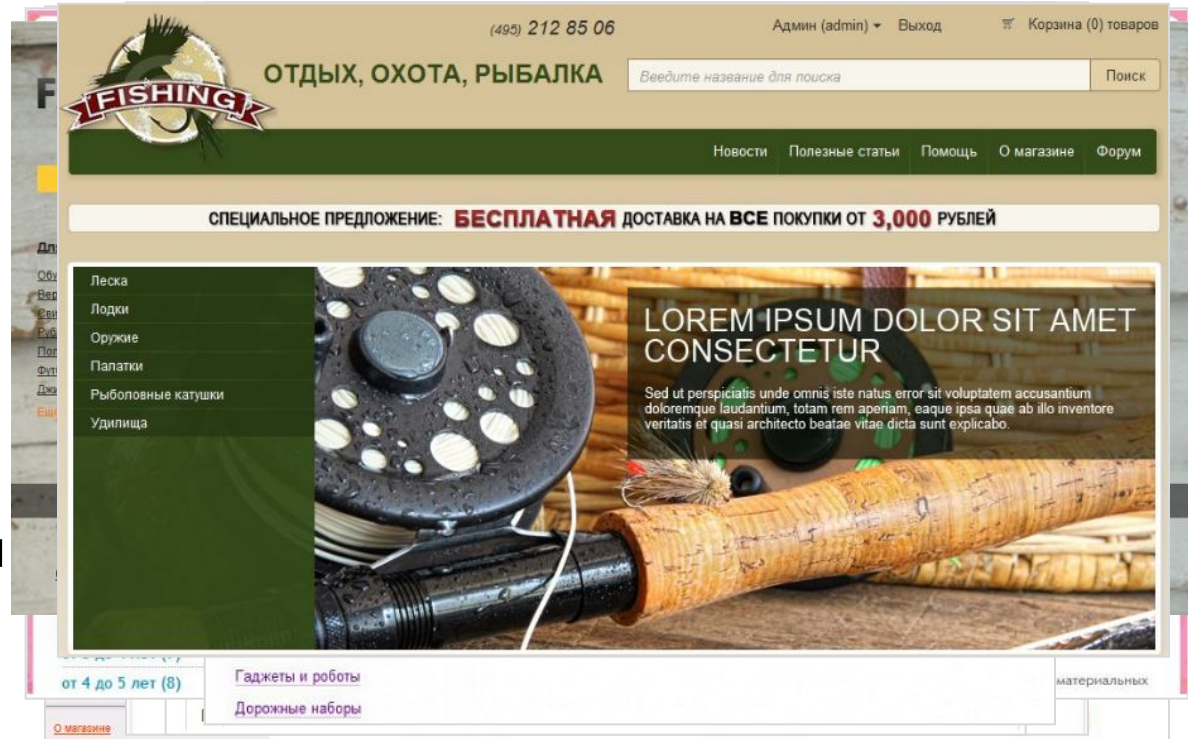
(495) 212 85 06

Админ (admin) ▾ Выход

Корзина (0) товаров

FISHING

ОТДЫХ, ОХОТА, РЫБАЛКА

Введите название для поиска

Поиск

Новости | Полезные статьи | Помощь | О магазине | Форум

СПЕЦИАЛЬНОЕ ПРЕДЛОЖЕНИЕ: БЕСПЛАТНАЯ ДОСТАВКА НА ВСЕ ПОКУПКИ ОТ 3,000 РУБЛЕЙ

Леска
Лодки
Оружие
Палатки
Рыболовные катушки
Удилища

LOREM IPSUM DOLOR SIT AMET CONSECTETUR

Sed ut perspiciatis unde omnis iste natus error sit voluptatem accusantium doloremque laudantium, totam rem aperiam, eaque ipsa quae ab illo inventore veritatis et quasi architecto beatae vitae dicta sunt explicabo.

от 4 до 5 лет (8)

Гаджеты и роботы

Дорожные наборы

материальных

О магазине